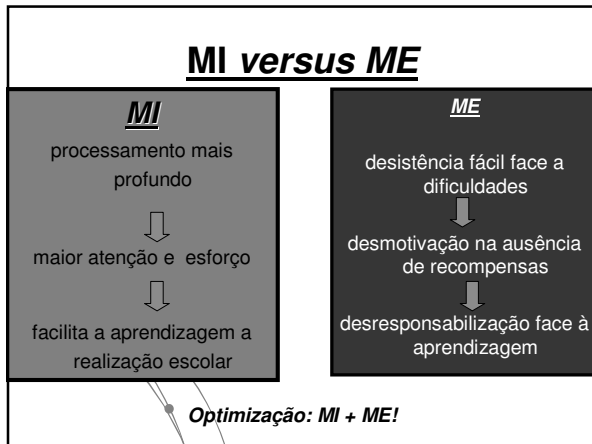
MI versus ME

MI

processamento mais profundo

maior atenção e esforço

facilita a aprendizagem a realização escolar

ME

desistência fácil face a dificuldades

desmotivação na ausência de recompensas

desresponsabilização face à aprendizagem

Optimização: MI + ME!